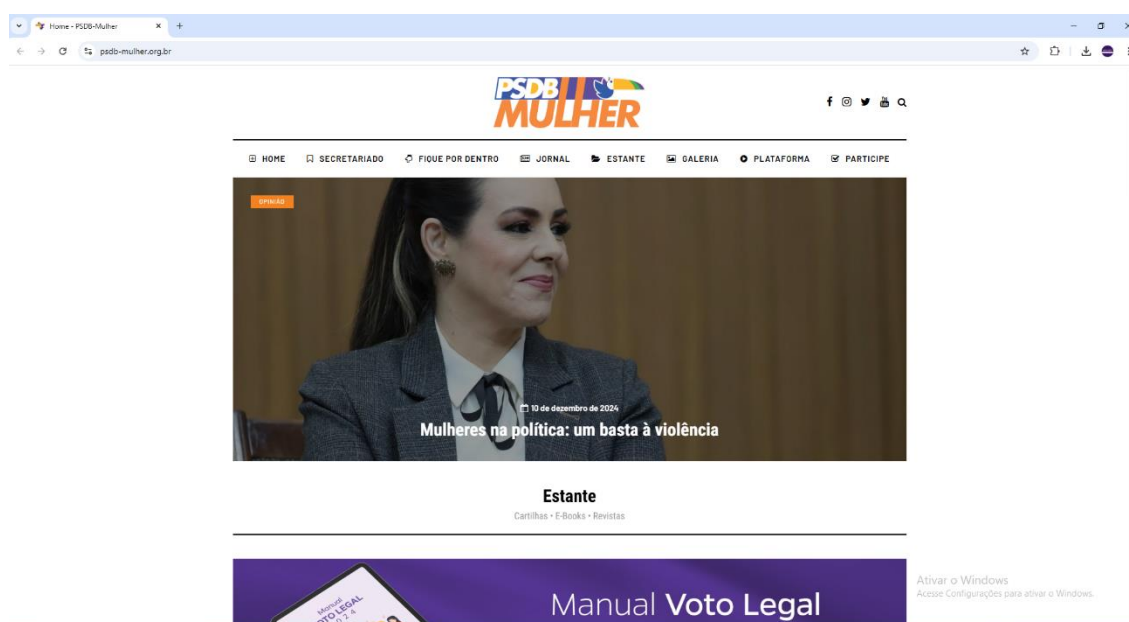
Home - PSDB-Mulher
psdb-mulher.org.br

PSDB MULHER

HOME SECRETARIADO FIQUE POR DENTRO JORNAL ESTANTE GALERIA PLATAFORMA PARTICIPE

OPINIÃO

10 de dezembro de 2024
Mulheres na política: um basta à violência

Estante
Cartilhas • E-Books • Revistas

Manual VOTO LEGAL 2024
Manual Voto Legal

Ativar o Windows
Acesse Configurações para ativar o Windows.